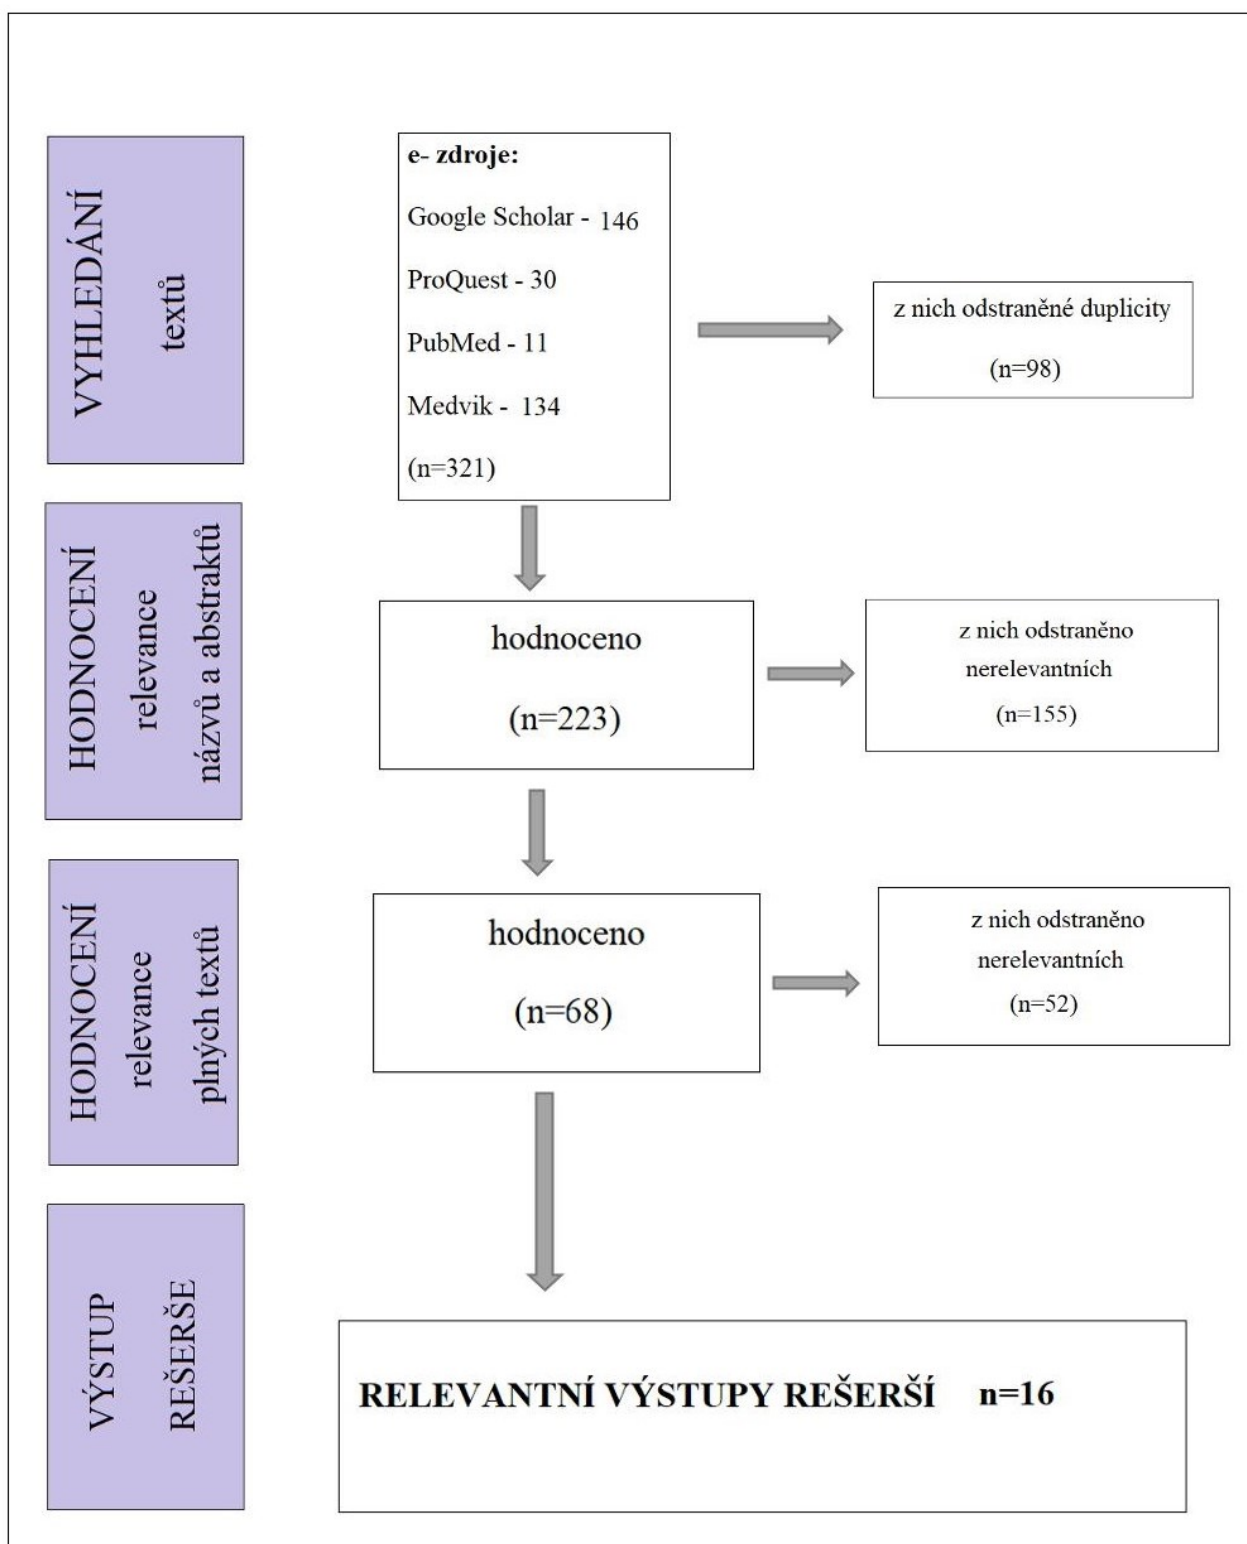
VYHLEDÁNÍ textů

e- zdroje:

Google Scholar - 146

ProQuest - 30

PubMed - 11

Medvik - 134

(n=321)

z nich odstraněné duplicity

(n=98)

HODNOCENÍ relevance názvů a abstraktů

hodnoceno

(n=223)

z nich odstraněno nerelevantních

(n=155)

HODNOCENÍ relevance plných textů

hodnoceno

(n=68)

z nich odstraněno nerelevantních

(n=52)

VÝSTUP REŠERŠE

RELEVANTNÍ VÝSTUPY REŠERŠÍ n=16